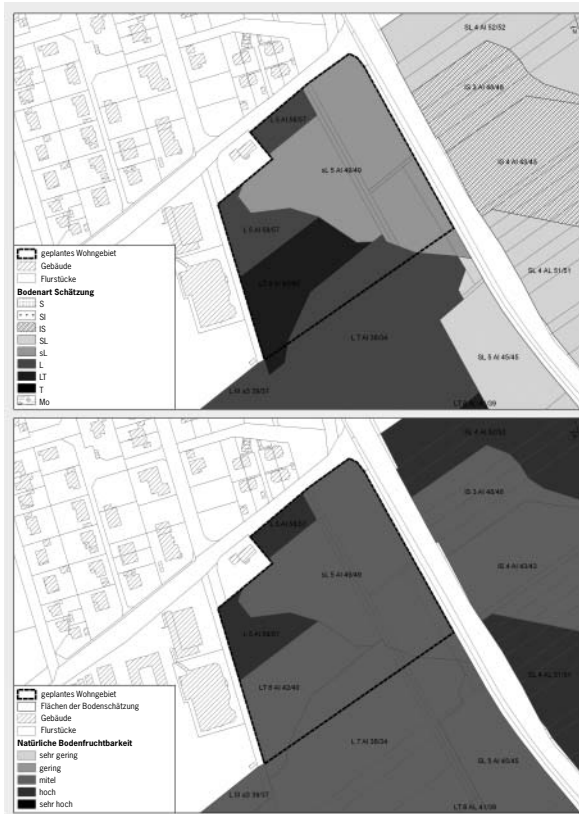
SL 4 Al 52/52

IS 3 Al 46/46

IS 4 Al 45/45

L 3 Al 58/57

sL 5 Al 40/40

L 3 Al 58/57

LT 6 Al 43/40

SL 4 AL 51/51

L 7 Al 38/34

SL 5 Al 45/45

L III a3 39/37

LT 6 AL 41/39

geplantes Wohngebiet
Gebäude
Flurstücke
Bodenart Schätzung
S
Sl
lS
SL
sL
L
LT
T
Mo

SL 4 Al 52/52

IS 3 Al 46/46

L 3 Al 58/57

sL 5 Al 40/40

IS 4 Al 45/43

L 3 Al 58/57

SL 4 AL 51/51

LT 6 Al 43/40

L 7 Al 38/34

SL 5 Al 45/45

L III a3 39/37

LT 6 AL 41/39

geplantes Wohngebiet
Flächen der Bodenschätzung
Gebäude
Flurstücke
Natürliche Bodenfruchtbarkeit
sehr gering
gering
mitel
hoch
sehr hoch